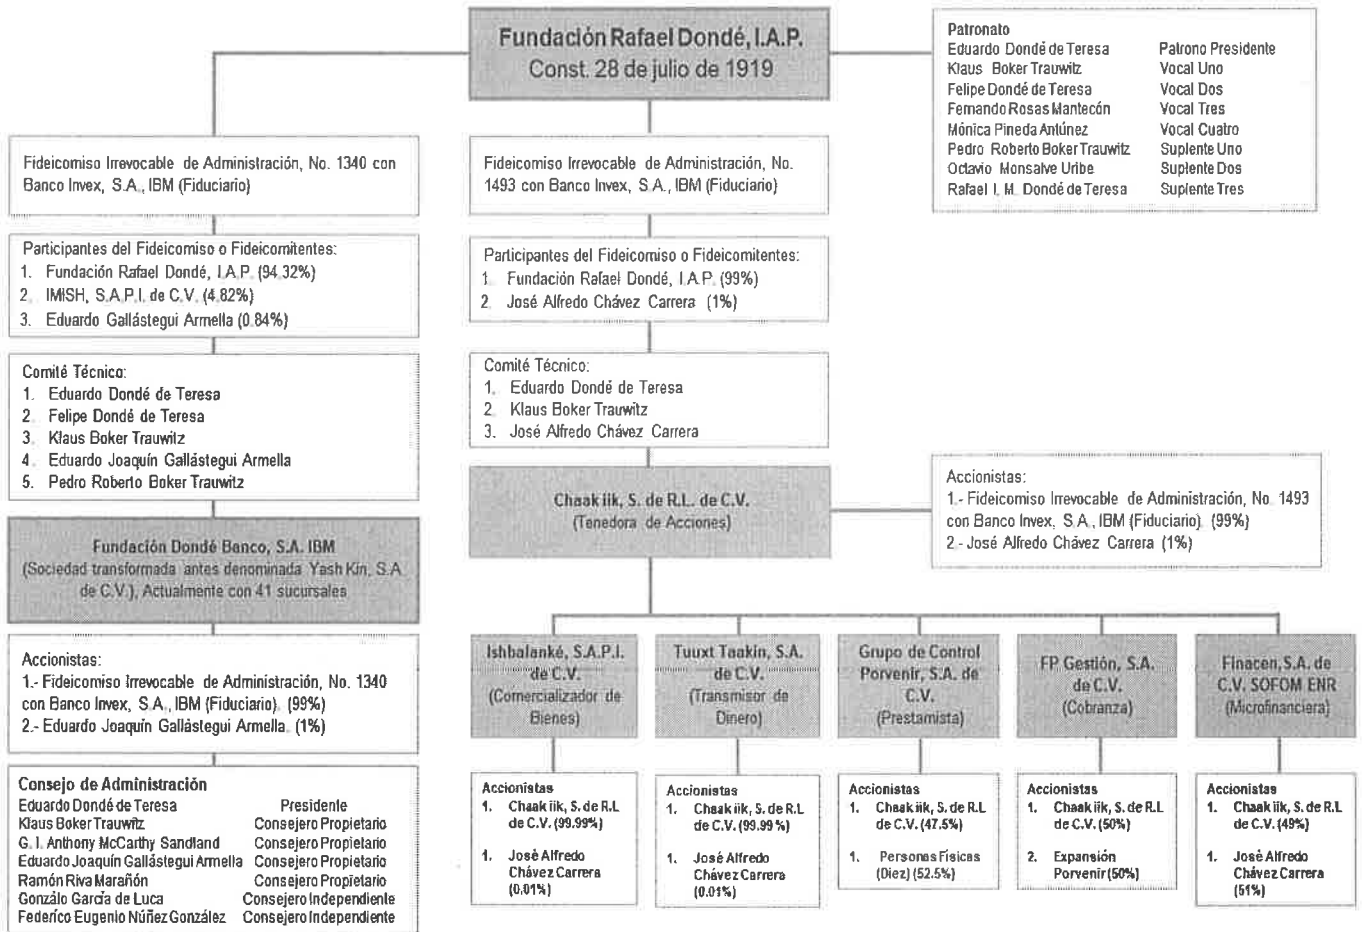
Fundación Rafael Dondé, I.A.P.
Const. 28 de julio de 1919

Patronato

| | |
|---|---|
| Eduardo Dondé de Teresa | Patrono Presidente |
| Klaus Boker Trauwitz | Vocal Uno |
| Felipe Dondé de Teresa | Vocal Dos |
| Fernando Rosas Mantecón | Vocal Tres |
| Mónica Pineda Antúnez | Vocal Cuatro |
| Pedro Roberto Boker Trauwitz | Suplente Uno |
| Octavio Monsalve Uribe | Suplente Dos |
| Rafael I. M. Dondé de Teresa | Suplente Tres |

Fideicomiso Irrevocable de Administración, No. 1340 con Banco Invex, S.A., IBM (Fiduciario)

Participantes del Fideicomiso o Fideicomitentes:
1. Fundación Rafael Dondé, I.A.P. (94.32%)
2. IMISH, S.A.P.I. de C.V. (4.82%)
3. Eduardo Gallástegui Armella (0.84%)

Comité Técnico:
1. Eduardo Dondé de Teresa
2. Felipe Dondé de Teresa
3. Klaus Boker Trauwitz
4. Eduardo Joaquín Gallástegui Armella
5. Pedro Roberto Boker Trauwitz

Fundación Dondé Banco, S.A. IBM
(Sociedad transformada antes denominada Yash Kin, S.A. de C.V.), Actualmente con 41 sucursales

Accionistas:
1.- Fideicomiso Irrevocable de Administración, No. 1340 con Banco Invex, S.A., IBM (Fiduciario). (99%)
2.- Eduardo Joaquín Gallástegui Armella. (1%)

Consejo de Administración

| | |
|---|---|
| Eduardo Dondé de Teresa | Presidente |
| Klaus Boker Trauwitz | Consejero Propietario |
| G. I. Anthony McCarthy Sandland | Consejero Propietario |
| Eduardo Joaquín Gallástegui Armella | Consejero Propietario |
| Ramón Riva Marañón | Consejero Propietario |
| Gonzalo García de Luca | Consejero Independiente |
| Federico Eugenio Núñez González | Consejero Independiente |

Fideicomiso Irrevocable de Administración, No. 1493 con Banco Invex, S.A., IBM (Fiduciario)

Participantes del Fideicomiso o Fideicomitentes:
1. Fundación Rafael Dondé, I.A.P. (99%)
2. José Alfredo Chávez Carrera (1%)

Comité Técnico:
1. Eduardo Dondé de Teresa
2. Klaus Boker Trauwitz
3. José Alfredo Chávez Carrera

Chaak iik, S. de R.L. de C.V.
(Tenedora de Acciones)

Accionistas:
1.- Fideicomiso Irrevocable de Administración, No. 1493 con Banco Invex, S.A., IBM (Fiduciario). (99%)
2.- José Alfredo Chávez Carrera (1%)

Ishbalanké, S.A.P.I. de C.V.
(Comercializador de Bienes)

Accionistas
1. Chaak iik, S. de R.L de C.V. (99.99%)
1. José Alfredo Chávez Carrera (0.01%)

Tuuxt Taakin, S.A. de C.V.
(Transmisor de Dinero)

Accionistas
1. Chaak iik, S. de R.L de C.V. (99.99%)
1. José Alfredo Chávez Carrera (0.01%)

Grupo de Control Porvenir, S.A. de C.V.
(Prestamista)

Accionistas
1. Chaak iik, S. de R.L de C.V. (47.5%)
1. Personas Físicas (Diez) (52.5%)

FP Gestión, S.A. de C.V.
(Cobranza)

Accionistas
1. Chaak iik, S. de R.L de C.V. (50%)
2. Expansión Porvenir (50%)

Finacen, S.A. de C.V. SOFOM ENR
(Microfinanciera)

Accionistas
1. Chaak iik, S. de R.L de C.V. (49%)
1. José Alfredo Chávez Carrera (51%)